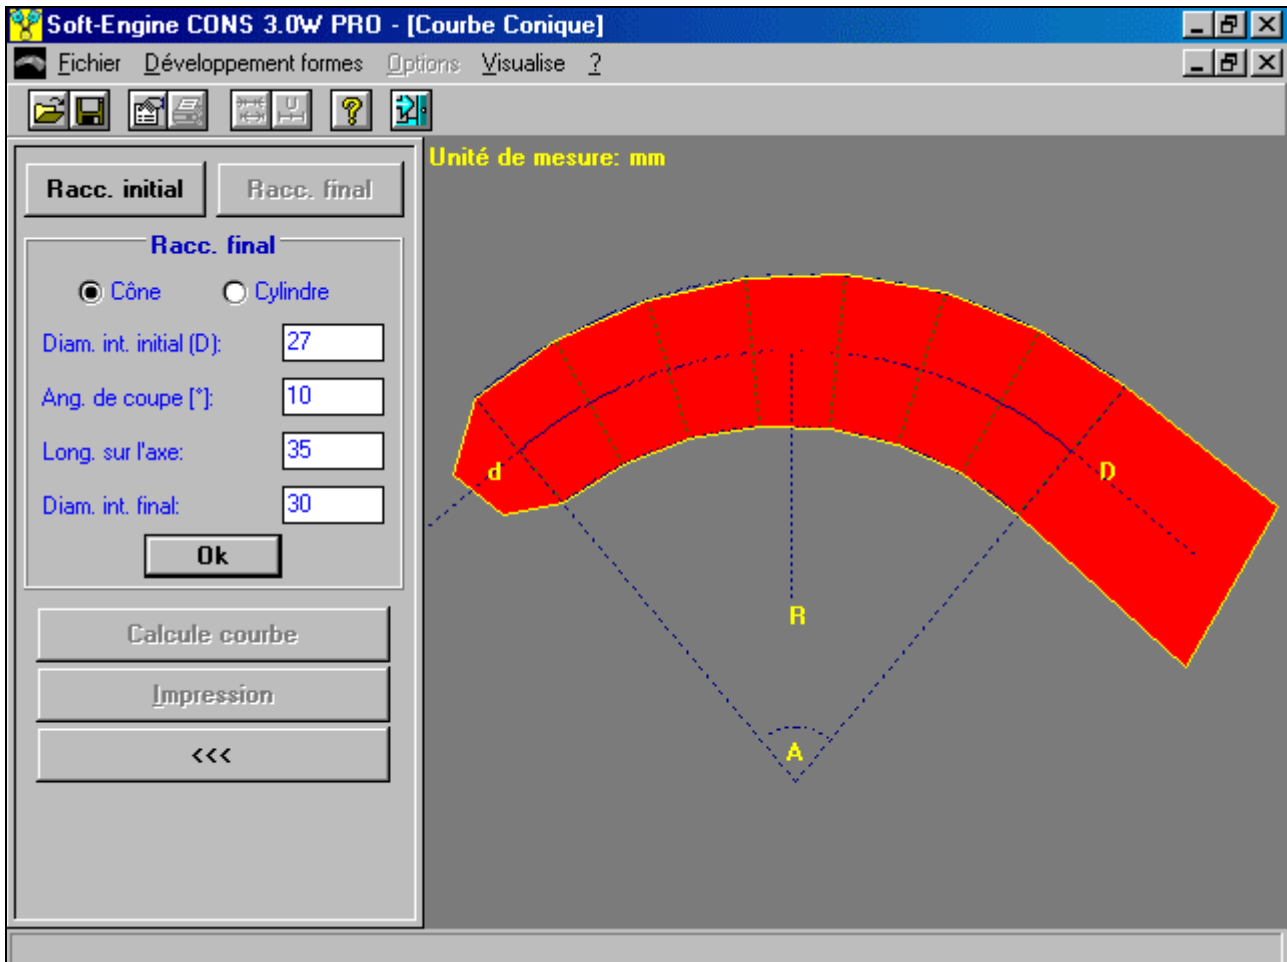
Soft-Engine CONS 3.0W PRO - [Courbe Conique]

Fichier Développement formes Options Visualise ?

Racc. initial
Racc. final

Racc. final

Cône
Cylindre

Diam. int. initial (D): 27

Ang. de coupe [°]: 10

Long. sur l'axe: 35

Diam. int. final: 30

Ok

Calcule courbe

Impression

<<<

Unité de mesure: mm

d

D

R

A